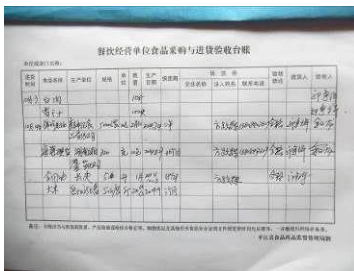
餐饮经营单位食品采购与进货验收台账

餐饮单位（名称）：

| 进货时间 | 食品名称 | 生产单位 | 规格 | 单位 | 数量 | 生产日期 | 保质期 | 企业名称 | 法人姓名 | 联系电话 | 验收结论 | 进货人 | 验收人 |
|---|---|---|---|---|---|---|---|---|---|---|---|---|---|
| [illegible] | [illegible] | | | | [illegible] | | | | | | | | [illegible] |
| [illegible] | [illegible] | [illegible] | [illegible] | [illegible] | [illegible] | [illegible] | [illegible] | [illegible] | | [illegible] | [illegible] | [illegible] | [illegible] |
| | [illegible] | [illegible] | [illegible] | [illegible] | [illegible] | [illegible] | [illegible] | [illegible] | | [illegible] | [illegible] | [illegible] | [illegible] |
| | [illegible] | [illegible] | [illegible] | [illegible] | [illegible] | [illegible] | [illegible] | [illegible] | | | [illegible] | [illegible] | |
| | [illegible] | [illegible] | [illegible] | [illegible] | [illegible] | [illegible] | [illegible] | | | | | | |

备注：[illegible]

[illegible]食品药品监督管理局制